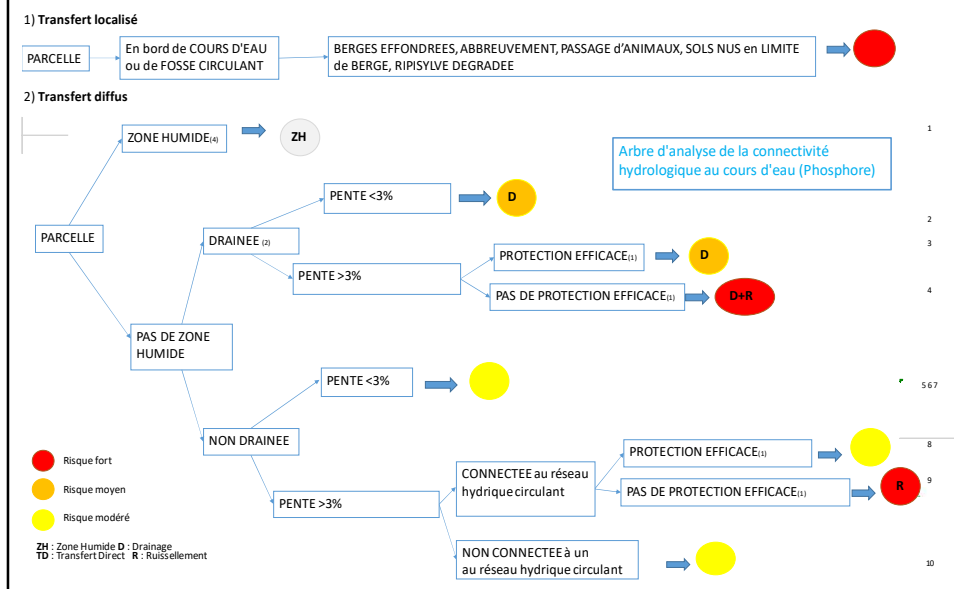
1) **Transfert localisé**

PARCELLE

En bord de COURS D'EAU ou de FOSSE CIRCULANT

BERGES EFFONDREES, ABBREUVEMENT, PASSAGE d'ANIMAUX, SOLS NUS en LIMITE de BERGE, RIPISYLVE DEGRADEE

2) **Transfert diffus**

ZONE HUMIDE$_{(4)}$

ZH

Arbre d'analyse de la connectivité hydrologique au cours d'eau (Phosphore)

1

PENTE <3%

D

2

PARCELLE

DRAINEE $_{(2)}$

3

PROTECTION EFFICACE$_{(1)}$

D

PENTE >3%

4

PAS DE PROTECTION EFFICACE$_{(1)}$

D+R

PAS DE ZONE HUMIDE

PENTE <3%

5 6 7

NON DRAINEE

8

Risque fort

PROTECTION EFFICACE$_{(1)}$

CONNECTEE au réseau hydrique circulant

9

Risque moyen

PAS DE PROTECTION EFFICACE$_{(1)}$

R

Risque modéré

PENTE >3%

**ZH** : Zone Humide **D** : Drainage
**TD** : Transfert Direct **R** : Ruissellement

NON CONNECTEE à un au réseau hydrique circulant

10